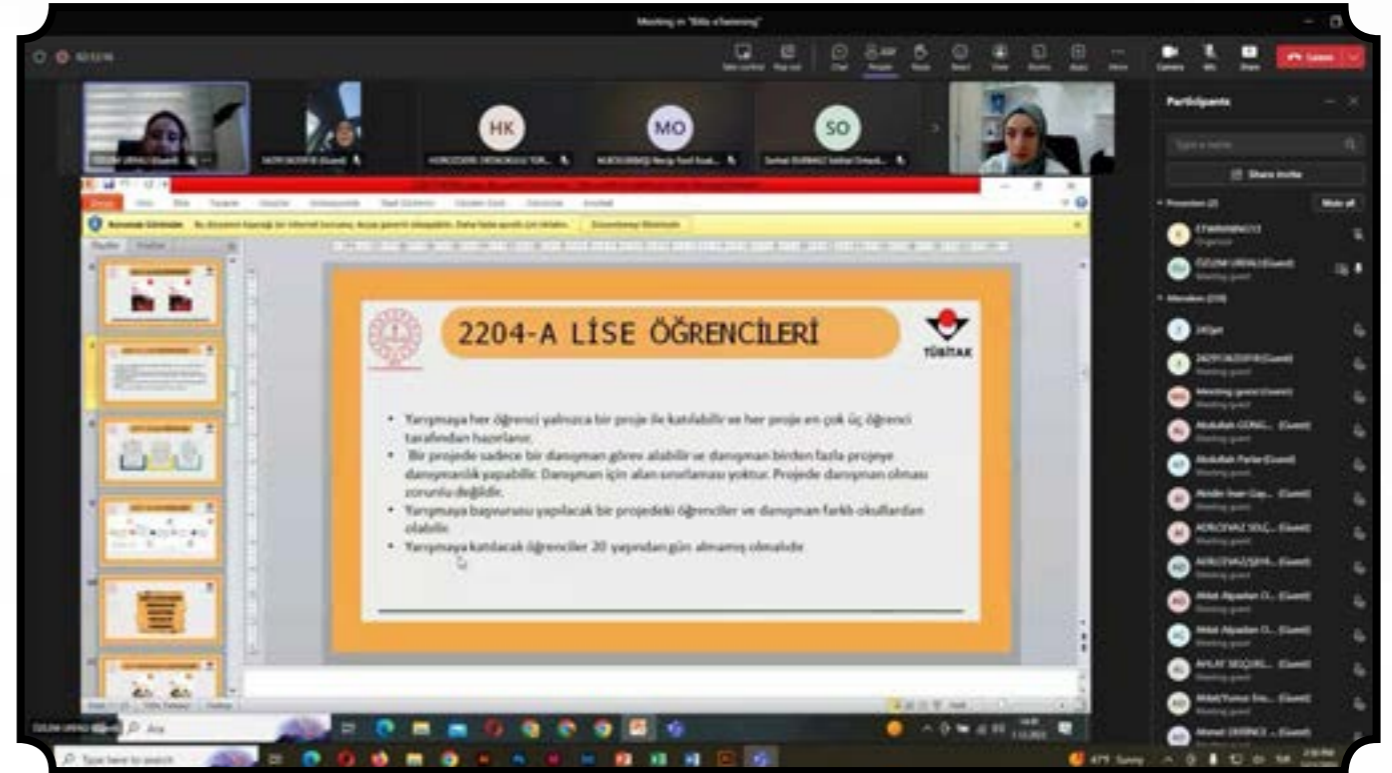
Meeting in "Bilis eTwinning"

Participants

Share invite

Mute all

HK

MO

SO

2204-A LİSE ÖĞRENCİLERİ

TÜBİTAK

• Yarışmaya her öğrenci yalnızca bir proje ile katılabilir ve her proje en çok üç öğrenci tarafından hazırlanır.

• Bir projede sadece bir danışman görev alabilir ve danışman birden fazla projeye danışmanlık yapabilir. Danışman için alan sınırlaması yoktur. Projede danışman olması zorunlu değildir.

• Yarışmaya başvurusu yapılacak bir projedeki öğrenciler ve danışman farklı okullardan olabilir.

• Yarışmaya katılacak öğrenciler 20 yaşından gün almamış olmalıdır

Ara

Type here to search

Sunny